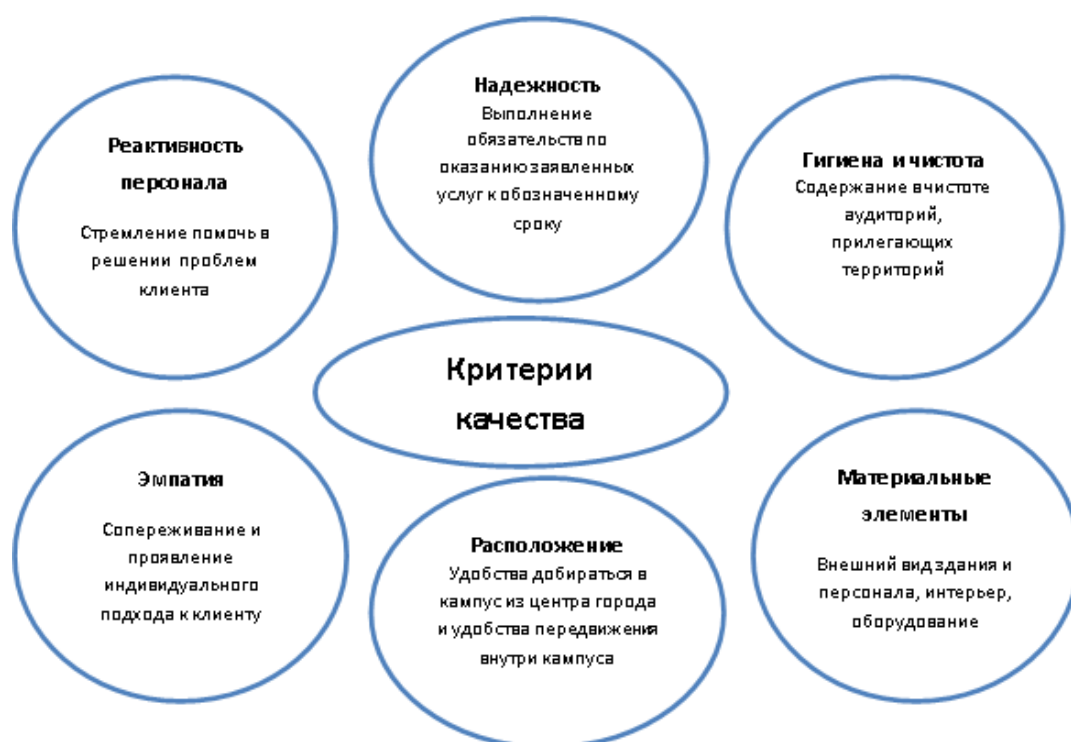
Надежность
Выполнение обязательств по оказанию заявленных услуг к обозначенному сроку

Реактивность персонала

Стремление помочь в решении проблем клиента

Гигиена и чистота
Содержание в чистоте аудиторий, прилегающих территорий

Критерии качества

Эмпатия

Сопереживание и проявление индивидуального подхода к клиенту

Расположение
Удобства добираться в кампус из центра города и удобства передвижения внутри кампуса

Материальные элементы

Внешний вид здания и персонала, интерьер, оборудование